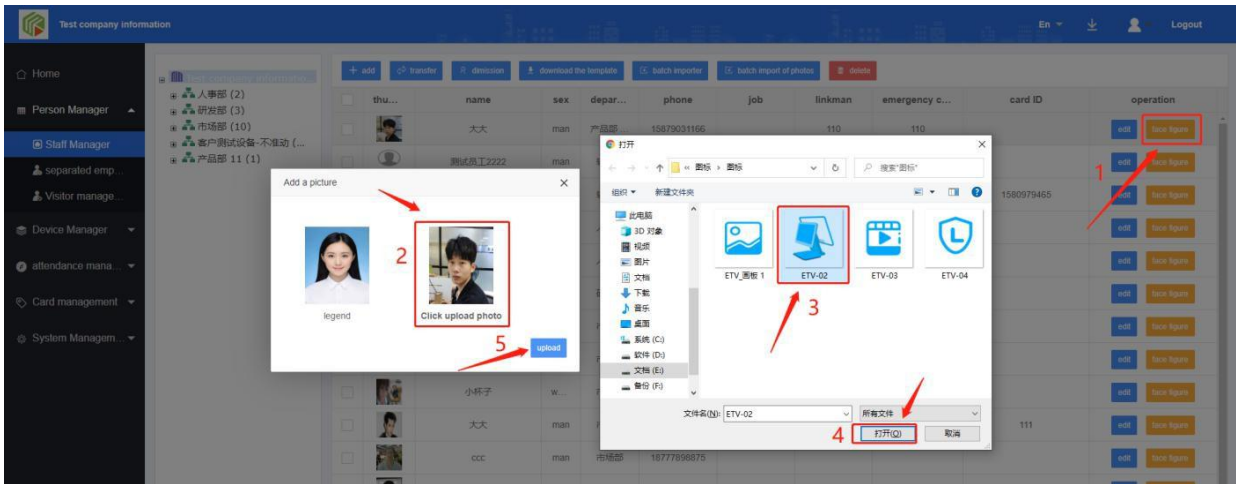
Test company information

En Logout

Home
Person Manager
Staff Manager
separated emp...
Visitor manage...
Device Manager
attendance mana...
Card management
System Managem...

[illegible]
人事部 (2)
研发部 (3)
市场部 (10)
客户测试设备-不准动 (...
产品部 11 (1)

+ add | transfer | dimission | download the template | batch importer | batch import of photos | delete

| thu... | name | sex | depar... | phone | job | linkman | emergency c... | card ID | operation |
|---|---|---|---|---|---|---|---|---|---|
| | 大大 | man | 产品部 | 15879031166 | | 110 | 110 | | edit face figure |
| | 测试员工2222 | man | | | | | | | edit face figure |
| | | | | | | | | 1580979465 | edit face figure |
| | 小杯子 | w... | | | | | | | edit face figure |
| | 大大 | man | | | | | | 111 | edit face figure |
| | ccc | man | 市场部 | 18777898875 | | | | | edit face figure |

Add a picture
legend
Click upload photo
upload

打开
« 图标 › 图标
搜索"图标"
组织 ▾ 新建文件夹
此电脑
3D 对象
视频
图片
文档
下载
音乐
桌面
系统 (C:)
软件 (D:)
文档 (E:)
备份 (F:)
ETV_画板 1
ETV-02
ETV-03
ETV-04
文件名(N): ETV-02
所有文件
打开(O)
取消

1
2
3
4
5